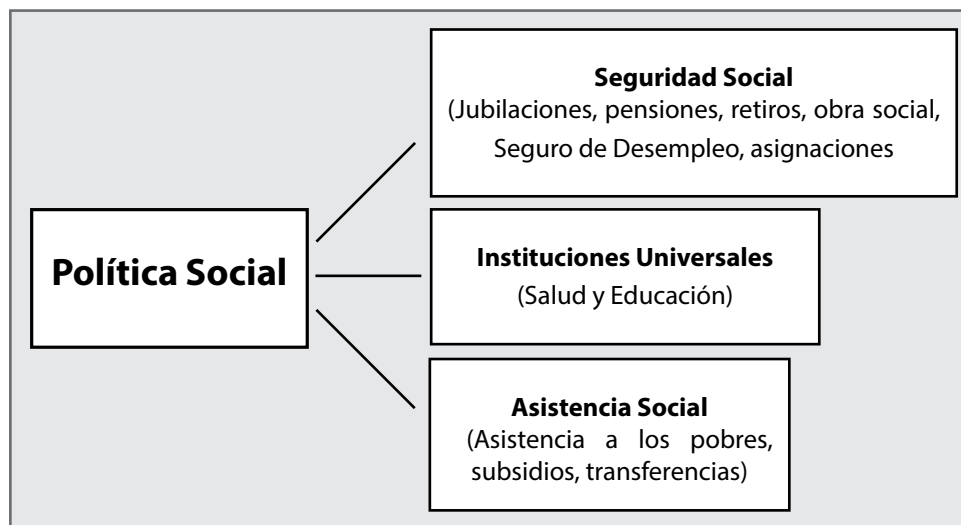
Política Social

Seguridad Social
(Jubilaciones, pensiones, retiros, obra social, Seguro de Desempleo, asignaciones

Instituciones Universales
(Salud y Educación)

Asistencia Social
(Asistencia a los pobres, subsidios, transferencias)